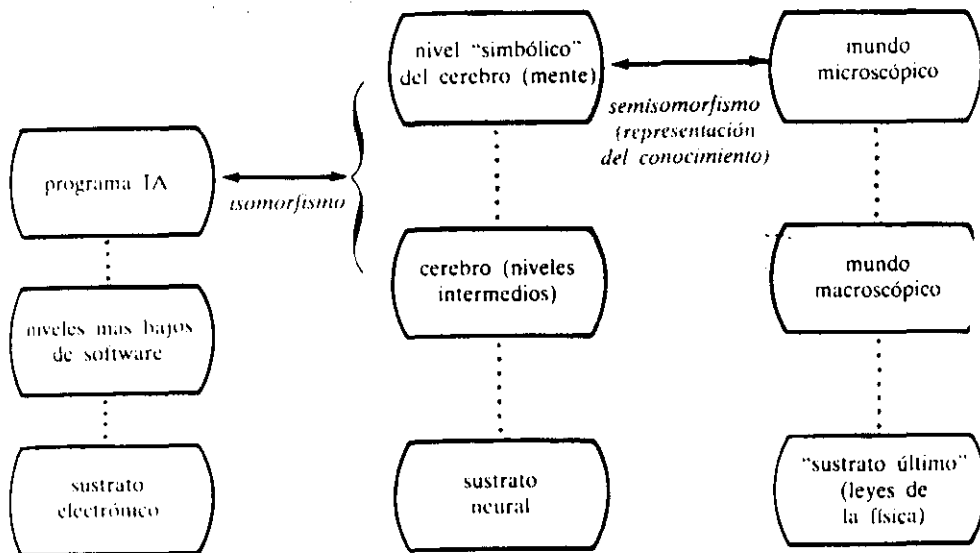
programa IA

isomorfismo

niveles mas bajos de software

sustrato electrónico

nivel "simbólico" del cerebro (mente)

semisomorfismo (representación del conocimiento)

cerebro (niveles intermedios)

sustrato neural

mundo microscópico

mundo macroscópico

"sustrato último" (leyes de la física)